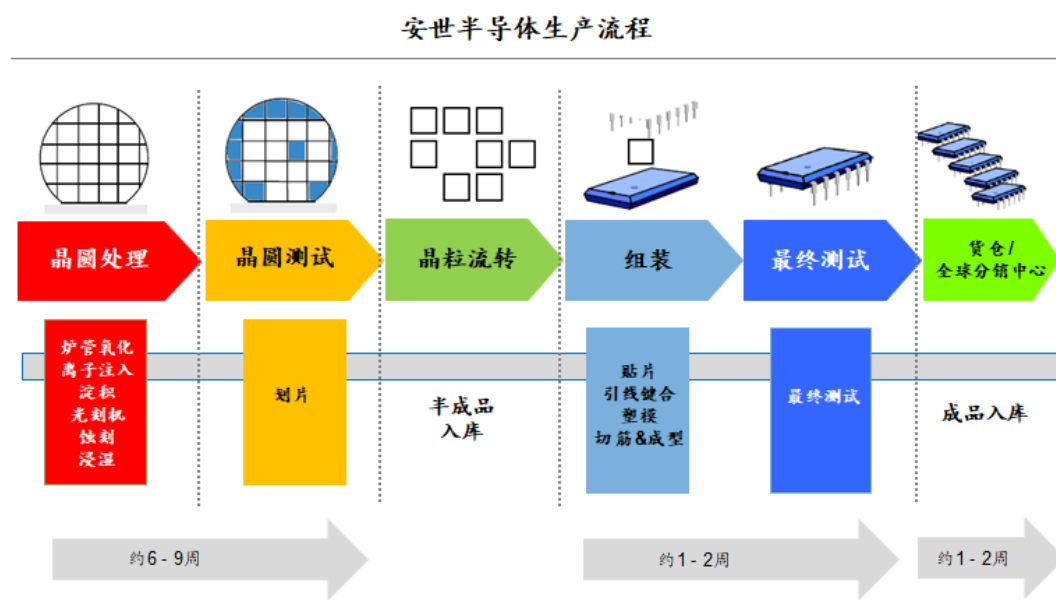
安世半导体生产流程

晶圆处理

晶圆测试

晶粒流转

组装

最终测试

货仓/
全球分销中心

炉管氧化
离子注入
淀积
光刻机
蚀刻
浸湿

划片

半成品
入库

贴片
引线键合
塑模
切筋&成型

最终测试

成品入库

约6 - 9周

约1 - 2周

约1 - 2周